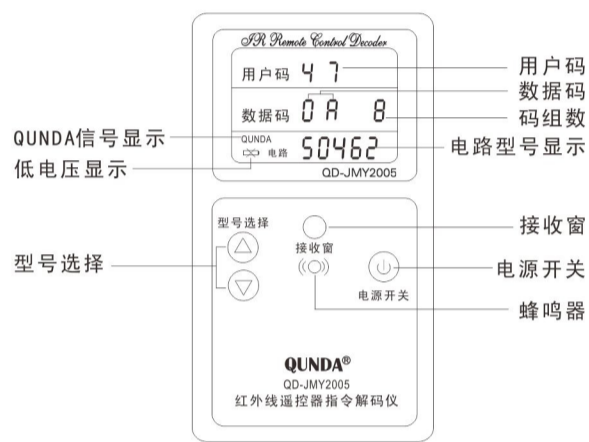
IR Remote Control Decoder

用户码 4 7

数据码 0 A 8

QUNDA

电路 50462

QD-JMY2005

用户码

数据码

码组数

QUNDA信号显示

低电压显示

电路型号显示

型号选择

接收窗

接收窗

型号选择

电源开关

电源开关

蜂鸣器

QUNDA®

QD-JMY2005

红外线遥控器指令解码仪